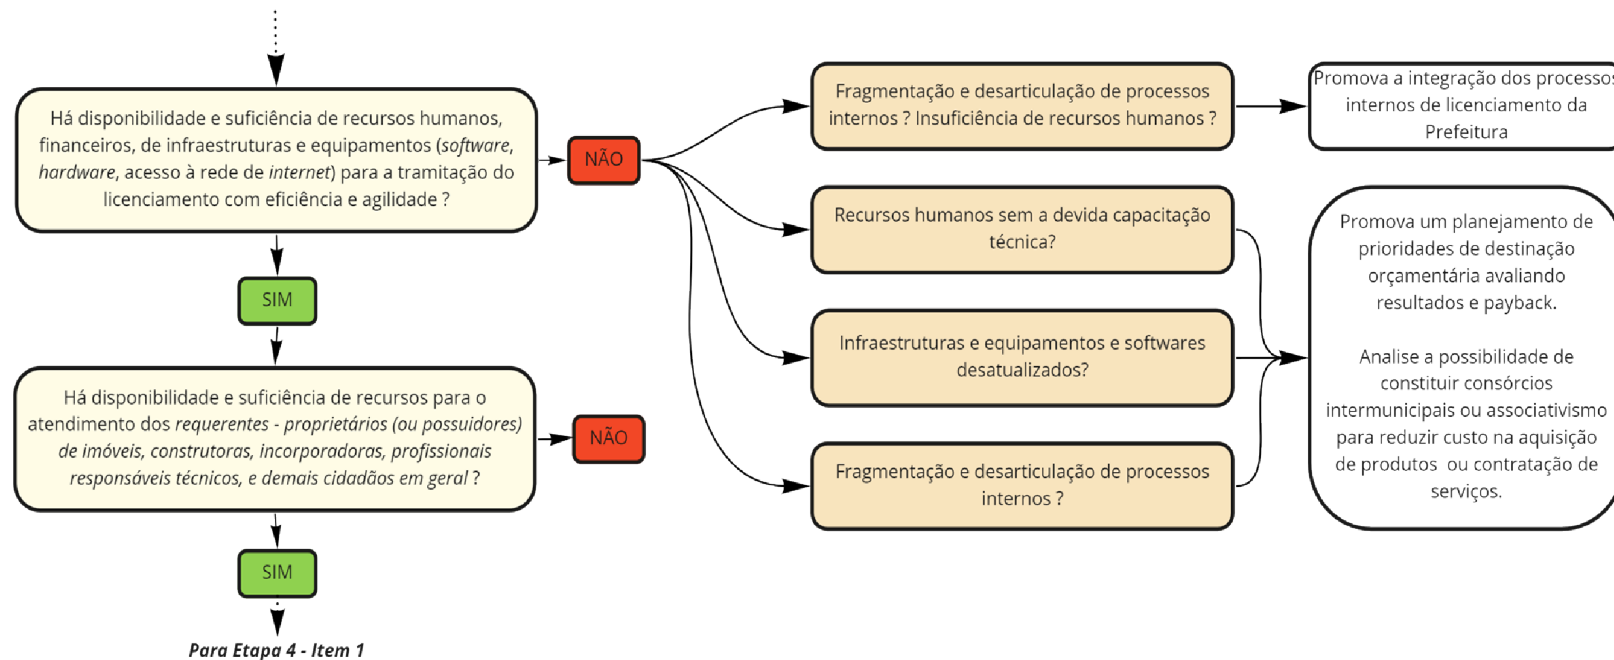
Há disponibilidade e suficiência de recursos humanos, financeiros, de infraestruturas e equipamentos (*software*, *hardware*, acesso à rede de *internet*) para a tramitação do licenciamento com eficiência e agilidade ?

NÃO

SIM

Fragmentação e desarticulação de processos internos ? Insuficiência de recursos humanos ?

Promova a integração dos processos internos de licenciamento da Prefeitura

Recursos humanos sem a devida capacitação técnica?

Infraestruturas e equipamentos e softwares desatualizados?

Fragmentação e desarticulação de processos internos ?

Promova um planejamento de prioridades de destinação orçamentária avaliando resultados e payback.

Analise a possibilidade de constituir consórcios intermunicipais ou associativismo para reduzir custo na aquisição de produtos ou contratação de serviços.

Há disponibilidade e suficiência de recursos para o atendimento dos *requerentes - proprietários (ou possuidores) de imóveis, construtoras, incorporadoras, profissionais responsáveis técnicos, e demais cidadãos em geral* ?

NÃO

SIM

*Para Etapa 4 - Item 1*